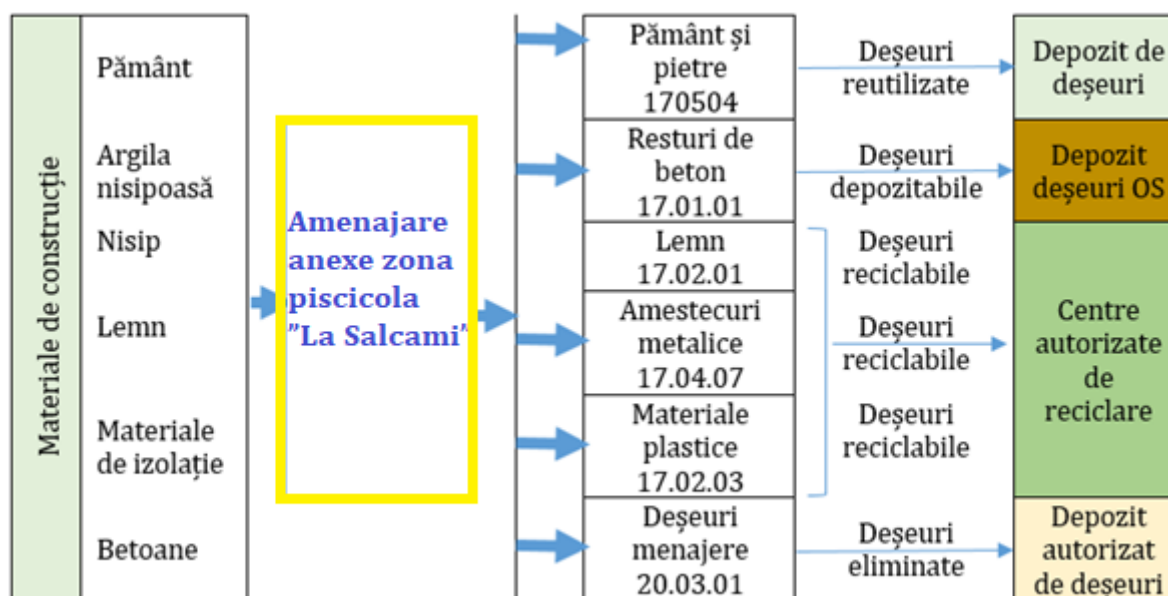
Materiale de construcție

Pământ

Argila nisipoasă

Nisip

Lemn

Materiale de izolație

Betoane

Amenajare anexe zona piscicola "La Salcami"

Pământ și pietre 170504

Resturi de beton 17.01.01

Lemn 17.02.01

Amestecuri metalice 17.04.07

Materiale plastice 17.02.03

Deșeuri menajere 20.03.01

Deșeuri reutilizate

Deșeuri depozitabile

Deșeuri reciclabile

Deșeuri reciclabile

Deșeuri reciclabile

Deșeuri eliminate

Depozit de deșeuri

Depozit deșeuri OS

Centre autorizate de reciclare

Depozit autorizat de deșeuri